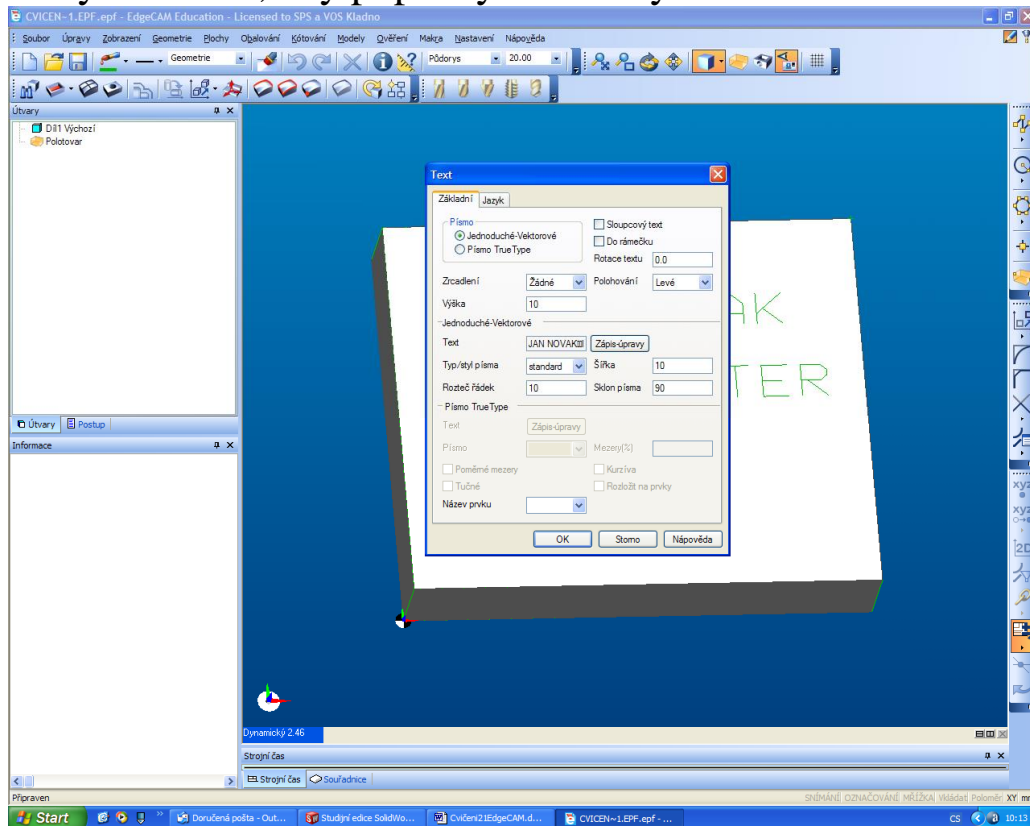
CVICEN~1.EPF.epf - EdgeCAM Education - Licensed to SPS a VOS Kladno

Soubor Úpravy Zobrazení Geometrie Plochy Obalování Kótování Modely Ověření Makra Nastavení Nápověda

Geometrie Půdorys 20.00

Útvary
Díl1 Výchozí
Polotovar

Útvary Postup

Informace

Text
Základní Jazyk
Písmo
Jednoduché-Vektorové
Písmo TrueType
Sloupcový text
Do rámečku
Rotace textu 0.0
Zrcadlení Žádné
Polohování Levé
Výška 10
Jednoduché-Vektorové
Text JAN NOVAK Zápis-úpravy
Typ/styl písma standard
Šířka 10
Rozteč řádek 10
Sklon písma 90
Písmo TrueType
Text Zápis-úpravy
Písmo
Mezery[%]
Poměrné mezery
Kurzíva
Tučné
Rozložit na prvky
Název prvku
OK Storno Nápověda

AK
TER

Dynamický 2.46

Strojní čas

Strojní čas Souřadnice

Připraven

SNÍMÁNÍ OZNAČOVÁNÍ MŘÍŽKA Vkládat Poloměr XY

Start
Doručená pošta - Out...
Studijní edice SolidWo...
Cvičeni21EdgeCAM.d...
CVICEN~1.EPF.epf - ...
CS 10:13